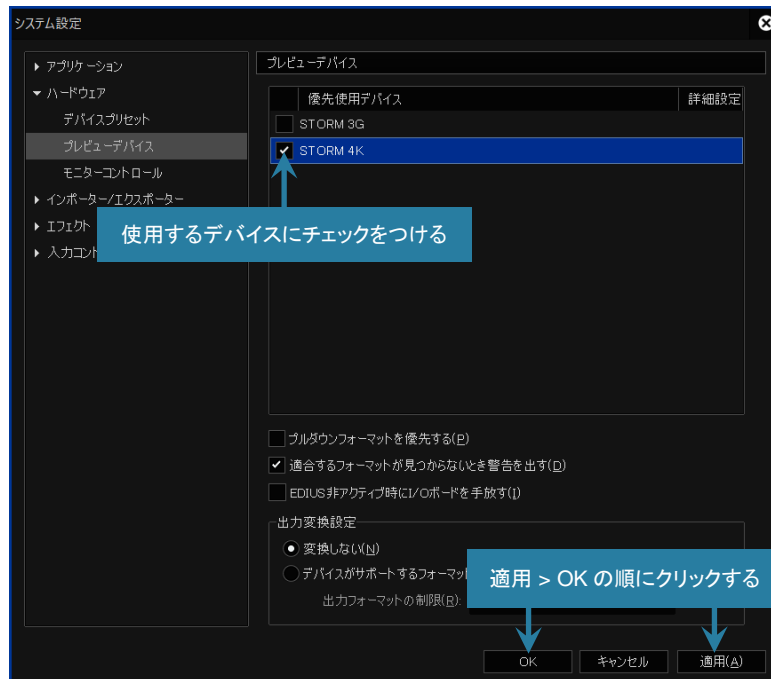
システム設定

▸ アプリケーション
▾ ハードウェア
デバイスプリセット
プレビューデバイス
モニターコントロール
▸ インポーター/エクスポーター
▸ エフェクト
▸ 入力コント

プレビューデバイス

| | 優先使用デバイス | 詳細設定 |
|---|---|---|
| ☐ | STORM 3G | |
| ☑ | STORM 4K | |

使用するデバイスにチェックをつける

プルダウンフォーマットを優先する(P)
適合するフォーマットが見つからないとき警告を出す(D)
EDIUS非アクティブ時にI/Oボードを手放す(I)

出力変換設定
変換しない(N)
デバイスがサポートするフォーマット
出力フォーマットの制限(R):

適用 > OK の順にクリックする

OK
キャンセル
適用(A)